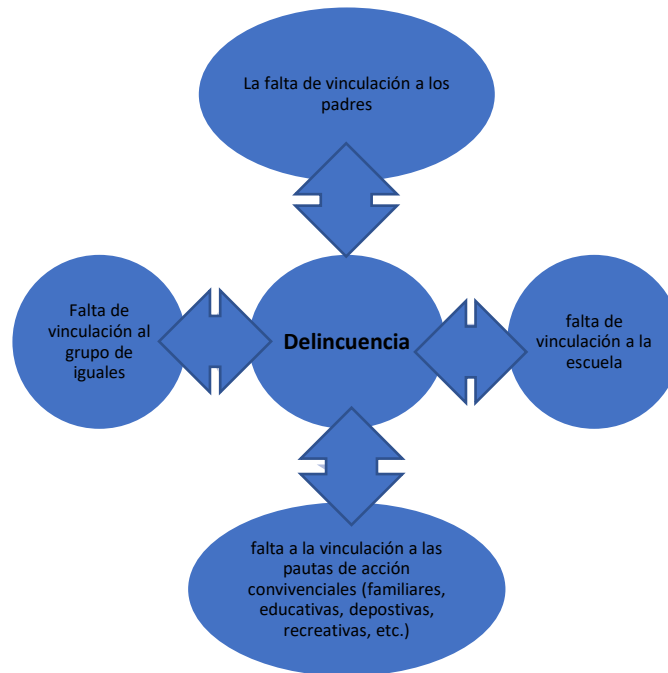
La falta de vinculación a los padres

Falta de vinculación al grupo de iguales

Delincuencia

falta de vinculación a la escuela

falta a la vinculación a las pautas de acción convivenciales (familiares, educativas, depostivas, recreativas, etc.)